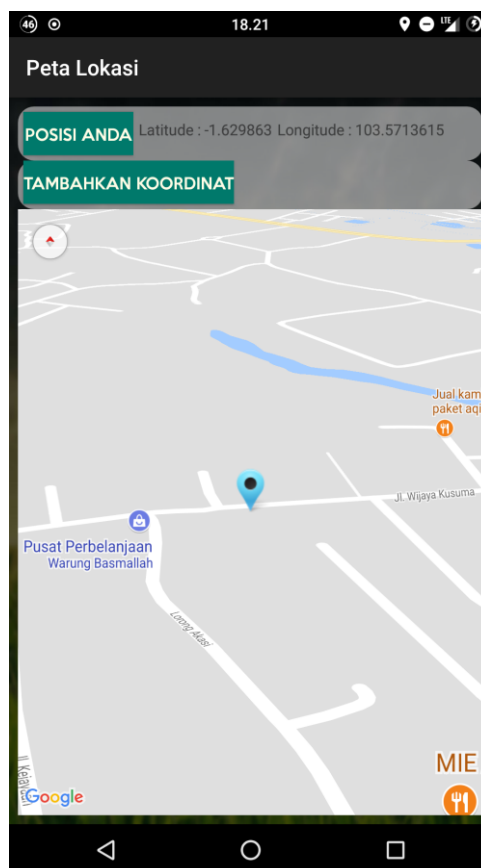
46 18.21 LTE

Peta Lokasi

POSISI ANDA Latitude : -1.629863 Longitude : 103.5713615

TAMBAHKAN KOORDINAT

Jual kam paket aqu

Jl. Wijaya Kusuma

Pusat Perbelanjaan Warung Basmallah

Lorong Alusi

Jl. Kelapa

MIE

Google